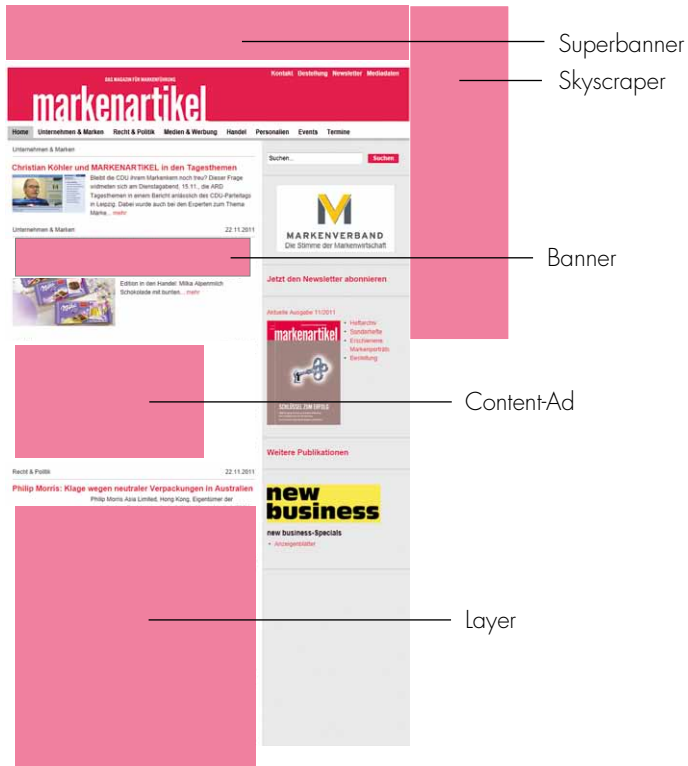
Superbanner

Skyscraper

DAS MAGAZIN FÜR MARKENFÜHRUNG

Kontakt Bestellung Newsletter Mediadaten

markenartikel

Home Unternehmen & Marken Recht & Politik Medien & Werbung Handel Personalien Events Termine

Unternehmen & Marken

Christian Köhler und MARKENARTIKEL in den Tagesthemen

Bleibt die CDU ihrem Markenkern noch treu? Dieser Frage widmeten sich am Dienstagabend, 15.11., die ARD Tagesthemen in einem Bericht anlässlich des CDU-Parteitags in Leipzig. Dabei wurde auch bei den Experten zum Thema Marke... mehr

Suchen... Suchen

MARKENVERBAND
Die Stimme der Markenwirtschaft

Unternehmen & Marken 22.11.2011

Banner

Edition in den Handel: Milka Alpenmilch Schokolade mit bunten... mehr

Jetzt den Newsletter abonnieren

Aktuelle Ausgabe 11/2011

markenartikel

SCHLÜSSEL ZUM ERFOLG

Heftarchiv
Sonderhefte
Erschienene Markenporträts
Bestellung

Content-Ad

Weitere Publikationen

Recht & Politik 22.11.2011

Philip Morris: Klage wegen neutraler Verpackungen in Australien

Philip Morris Asia Limited, Hong Kong, Eigentümer der

new business

new business-Specials
Anzeigenblätter

Layer